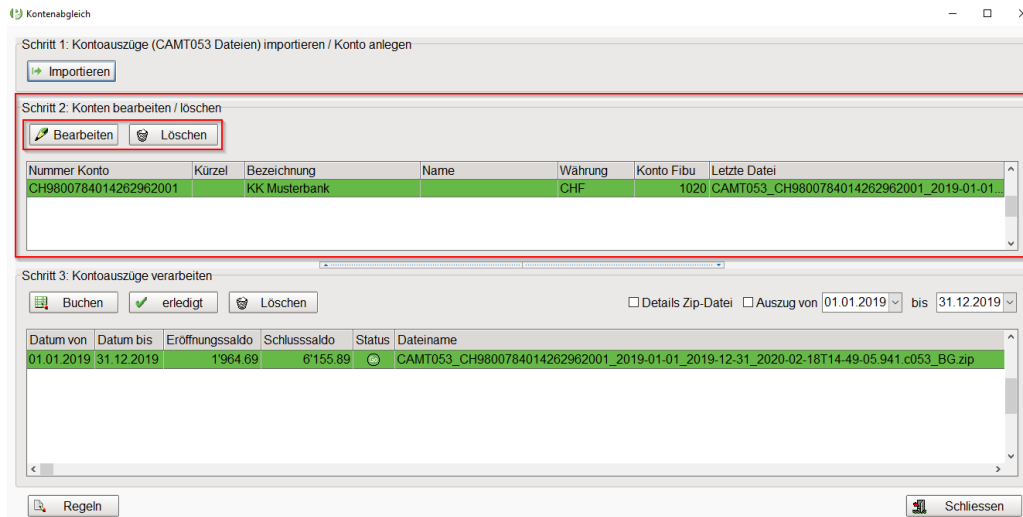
Kontenabgleich

Schritt 1: Kontoauszüge (CAMT053 Dateien) importieren / Konto anlegen

Importieren

Schritt 2: Konten bearbeiten / löschen

Bearbeiten Löschen

| Nummer Konto | Kürzel | Bezeichnung | Name | Währung | Konto Fibu | Letzte Datei |
|---|---|---|---|---|---|---|
| CH9800784014262962001 | | KK Musterbank | | CHF | 1020 | CAMT053_CH9800784014262962001_2019-01-01... |

Schritt 3: Kontoauszüge verarbeiten

Buchen erledigt Löschen

Details Zip-Datei Auszug von 01.01.2019 bis 31.12.2019

| Datum von | Datum bis | Eröffnungssaldo | Schlusssaldo | Status | Dateiname |
|---|---|---|---|---|---|
| 01.01.2019 | 31.12.2019 | 1'964.69 | 6'155.89 | | CAMT053_CH9800784014262962001_2019-01-01_2019-12-31_2020-02-18T14-49-05.941.c053_BG.zip |

Regeln

Schliessen